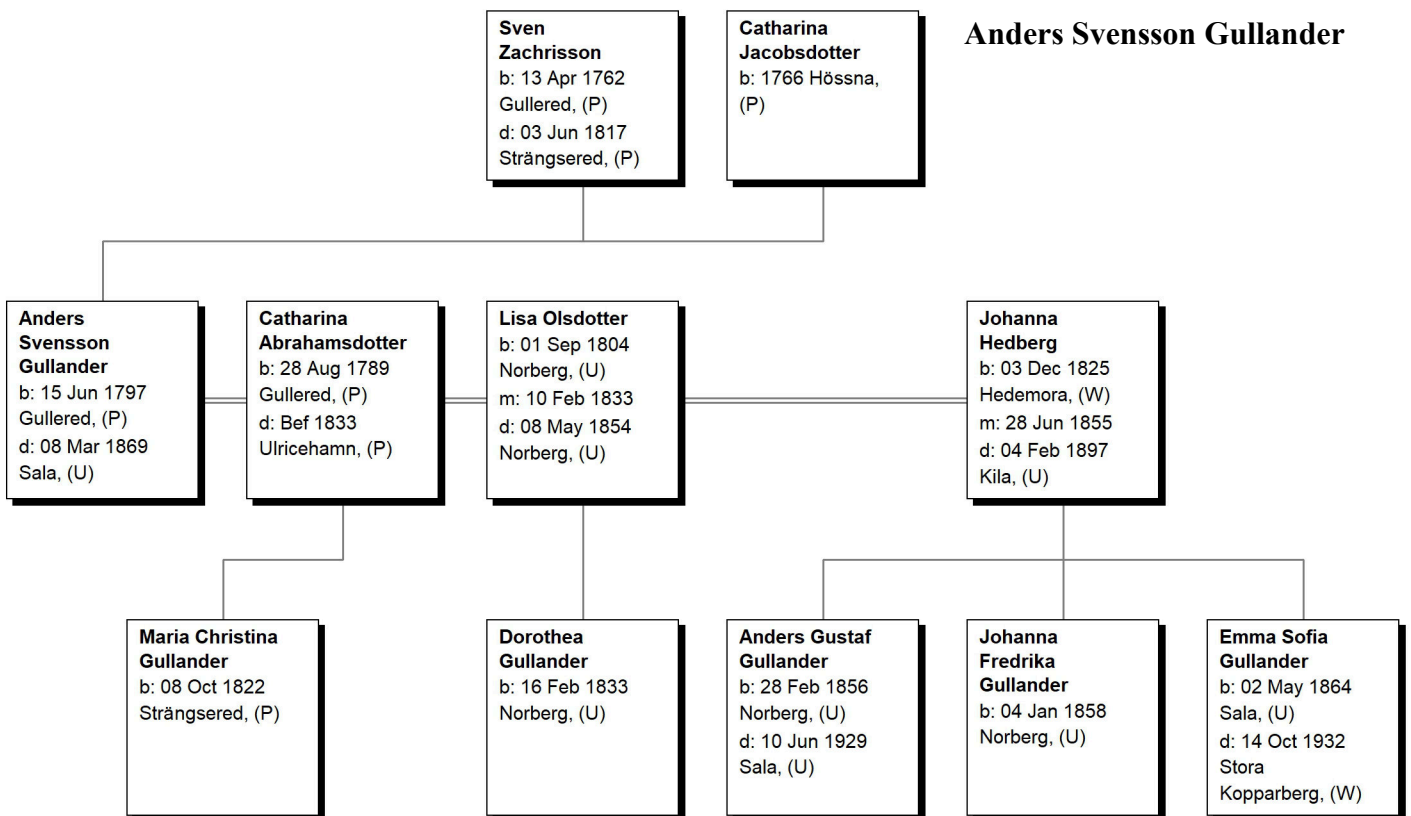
Anders Svensson Gullander

Sven Zachrisson
b: 13 Apr 1762 Gullered, (P)
d: 03 Jun 1817 Strängsered, (P)

Catharina Jacobsdotter
b: 1766 Hössna, (P)

Anders Svensson Gullander
b: 15 Jun 1797 Gullered, (P)
d: 08 Mar 1869 Sala, (U)

Catharina Abrahamsdotter
b: 28 Aug 1789 Gullered, (P)
d: Bef 1833 Ulricehamn, (P)

Lisa Olsdotter
b: 01 Sep 1804 Norberg, (U)
m: 10 Feb 1833
d: 08 May 1854 Norberg, (U)

Johanna Hedberg
b: 03 Dec 1825 Hedemora, (W)
m: 28 Jun 1855
d: 04 Feb 1897 Kila, (U)

Maria Christina Gullander
b: 08 Oct 1822 Strängsered, (P)

Dorothea Gullander
b: 16 Feb 1833 Norberg, (U)

Anders Gustaf Gullander
b: 28 Feb 1856 Norberg, (U)
d: 10 Jun 1929 Sala, (U)

Johanna Fredrika Gullander
b: 04 Jan 1858 Norberg, (U)

Emma Sofia Gullander
b: 02 May 1864 Sala, (U)
d: 14 Oct 1932 Stora Kopparberg, (W)